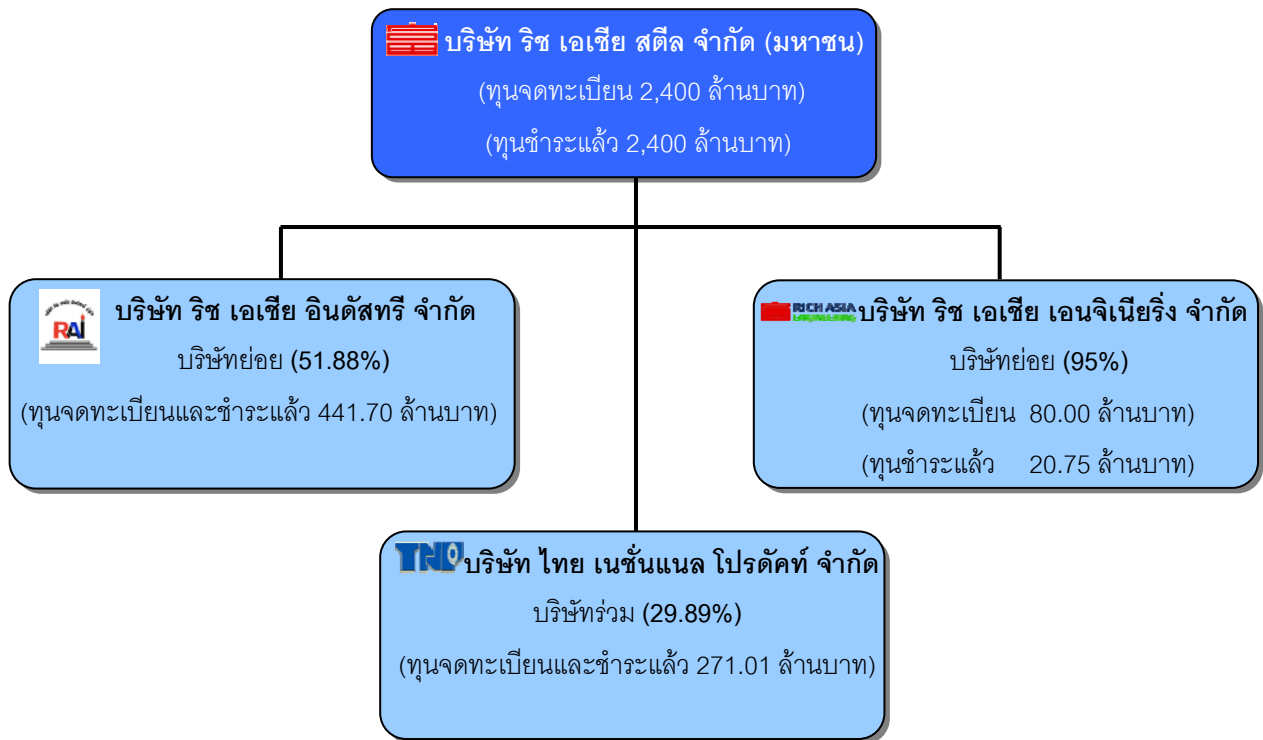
บริษัท ริช เอเชีย สตีล จำกัด (มหาชน)
(ทุนจดทะเบียน 2,400 ล้านบาท)
(ทุนชำระแล้ว 2,400 ล้านบาท)

RAI
บริษัท ริช เอเชีย อินดัสทรี จำกัด
บริษัทย่อย (51.88%)
(ทุนจดทะเบียนและชำระแล้ว 441.70 ล้านบาท)

RICH ASIA
บริษัท ริช เอเชีย เอนจิเนียริ่ง จำกัด
บริษัทย่อย (95%)
(ทุนจดทะเบียน 80.00 ล้านบาท)
(ทุนชำระแล้ว 20.75 ล้านบาท)

TNP
บริษัท ไทย เนชั่นแนล โปรดัคท์ จำกัด
บริษัทร่วม (29.89%)
(ทุนจดทะเบียนและชำระแล้ว 271.01 ล้านบาท)